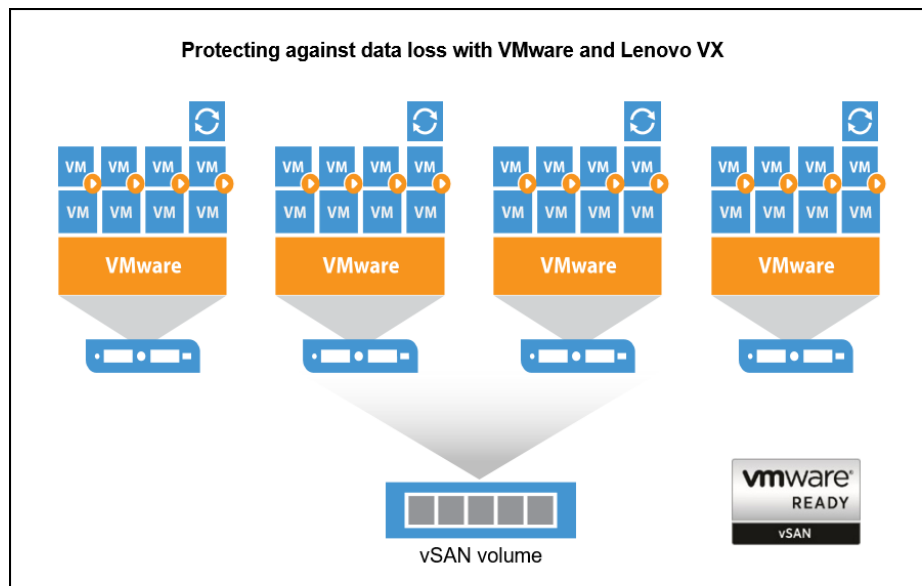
Protecting against data loss with VMware and Lenovo VX

VM VM VM VM
VM VM VM VM
VMware

VM VM VM VM
VM VM VM VM
VMware

VM VM VM VM
VM VM VM VM
VMware

VM VM VM VM
VM VM VM VM
VMware

vSAN volume

vmware®
READY
vSAN